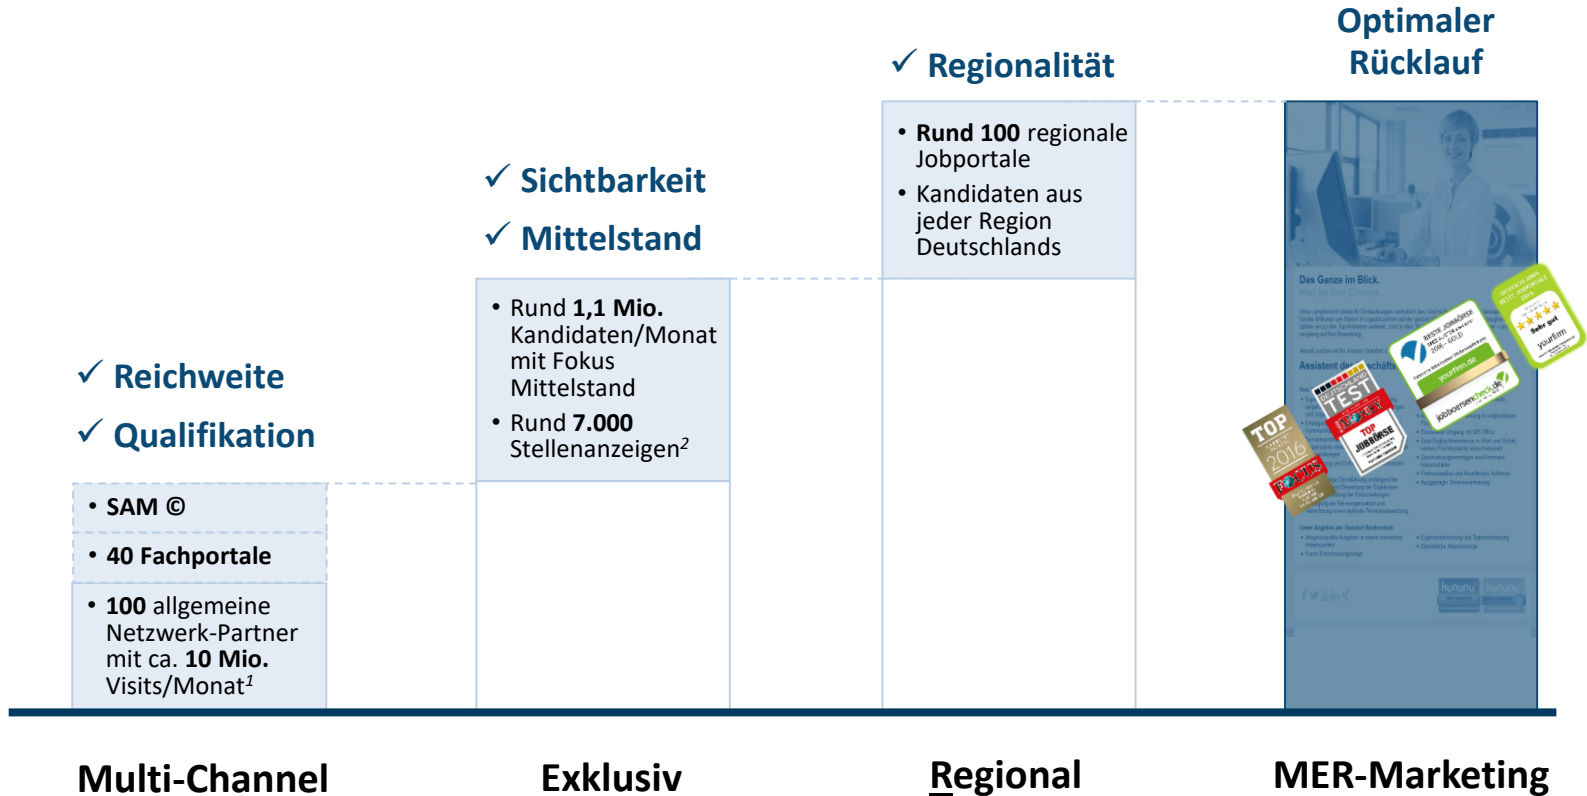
Optimaler Rücklauf

✓ Regionalität

• Rund 100 regionale Jobportale
• Kandidaten aus jeder Region Deutschlands

✓ Sichtbarkeit
✓ Mittelstand

• Rund 1,1 Mio. Kandidaten/Monat mit Fokus Mittelstand
• Rund 7.000 Stellenanzeigen$^{2}$

✓ Reichweite
✓ Qualifikation

• SAM ©
• 40 Fachportale
• 100 allgemeine Netzwerk-Partner mit ca. 10 Mio. Visits/Monat$^{1}$

Das Ganze im Blick.

Assistent der Geschäftsführung

TOP 2016

TEST

TOP JOBBÖRSE

BESTE JOBBÖRSE

yourfirm.de

jobboersencheck.de

Sehr gut

yourfirm

kununu

Multi-Channel

Exklusiv

Regional

MER-Marketing